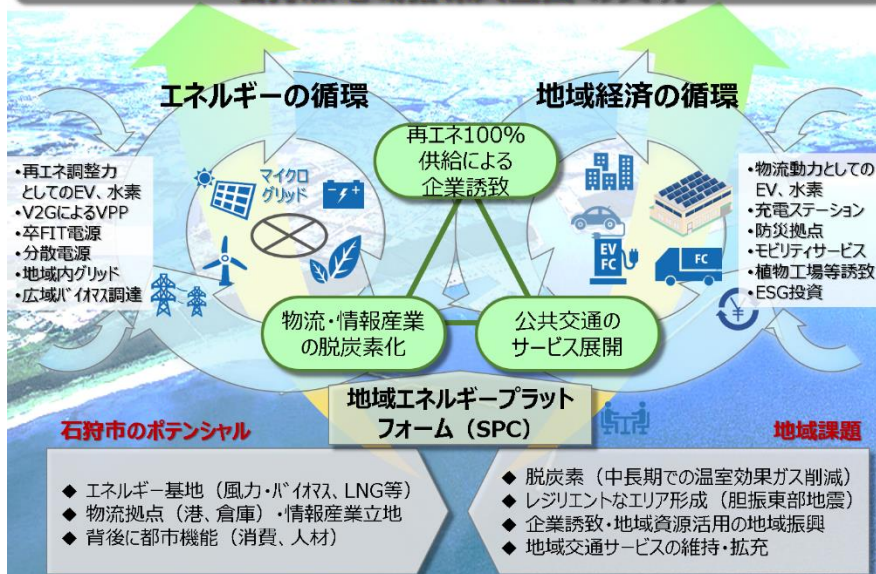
エネルギーの循環

地域経済の循環

再エネ100%
供給による
企業誘致

・再エネ調整力
としてのEV、水素
・V2GによるVPP
・卒FIT電源
・分散電源
・地域内グリッド
・広域バイオマス調達

マイクロ
グリッド

EV
FC

FC

・物流動力としての
EV、水素
・充電ステーション
・防災拠点
・モビリティサービス
・植物工場等誘致
・ESG投資

物流・情報産業
の脱炭素化

公共交通の
サービス展開

地域エネルギープラット
フォーム（SPC）

石狩市のポテンシャル

地域課題

◆ エネルギー基地（風力・バイオマス、LNG等）
◆ 物流拠点（港、倉庫）・情報産業立地
◆ 背後に都市機能（消費、人材）

◆ 脱炭素（中長期での温室効果ガス削減）
◆ レジリエントなエリア形成（胆振東部地震）
◆ 企業誘致・地域資源活用の地域振興
◆ 地域交通サービスの維持・拡充